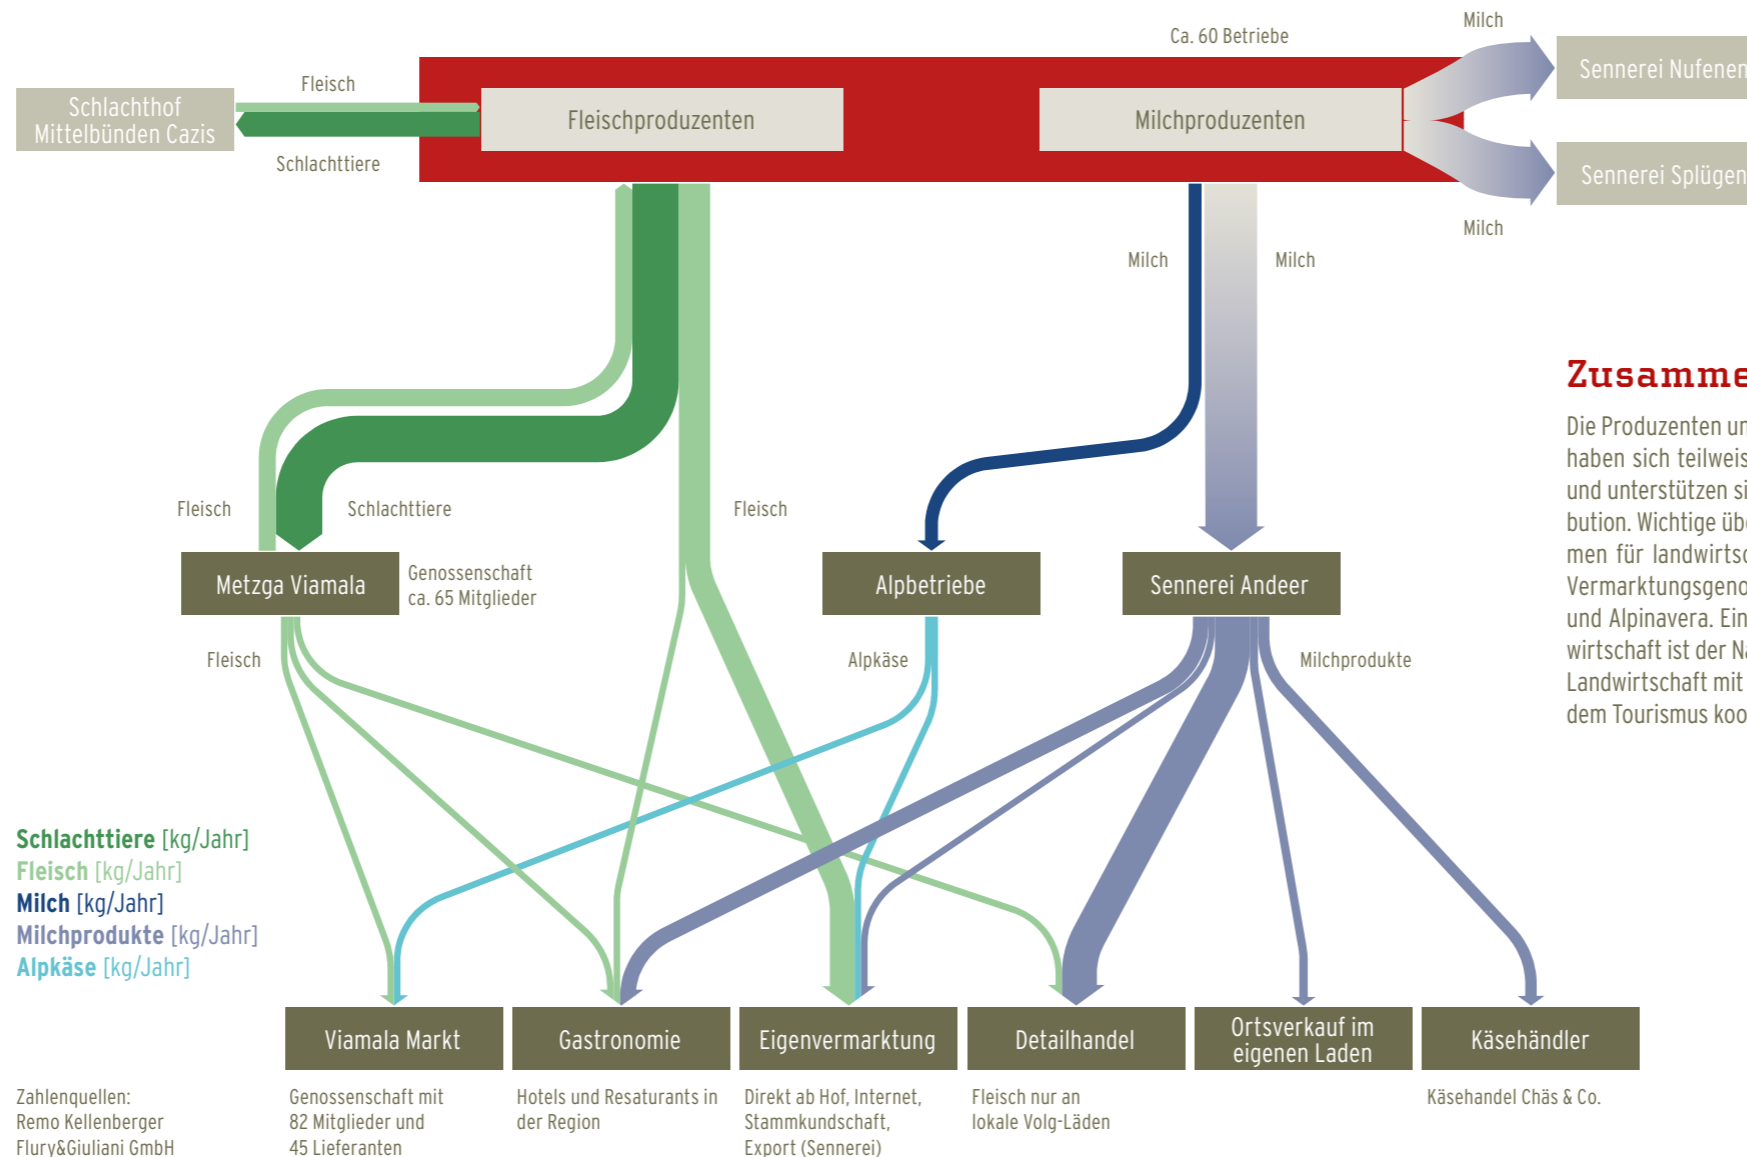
Ca. 60 Betriebe

Milch

Sennerei Nufenen

Schlachthof Mittelbünden Cazis

Fleisch

Fleischproduzenten

Milchproduzenten

Schlachttiere

Sennerei Splügen

Milch

Milch

Milch

Zusamme

Die Produzenten un haben sich teilweis und unterstützen si bution. Wichtige übe men für landwirtsc Vermarktungsgeno und Alpinavera. Ein wirtschaft ist der N Landwirtschaft mit dem Tourismus koo

Fleisch

Schlachttiere

Fleisch

Metzga Viamala

Genossenschaft ca. 65 Mitglieder

Alpbetriebe

Sennerei Andeer

Fleisch

Alpkäse

Milchprodukte

**Schlachttiere** [kg/Jahr]
**Fleisch** [kg/Jahr]
**Milch** [kg/Jahr]
**Milchprodukte** [kg/Jahr]
**Alpkäse** [kg/Jahr]

| Viamala Markt | Gastronomie | Eigenvermarktung | Detailhandel | Ortsverkauf im eigenen Laden | Käsehändler |
|---|---|---|---|---|---|
| Genossenschaft mit 82 Mitglieder und 45 Lieferanten | Hotels und Resaturants in der Region | Direkt ab Hof, Internet, Stammkundschaft, Export (Sennerei) | Fleisch nur an lokale Volg-Läden | | Käsehandel Chäs & Co. |

Zahlenquellen:
Remo Kellenberger
Flury&Giuliani GmbH